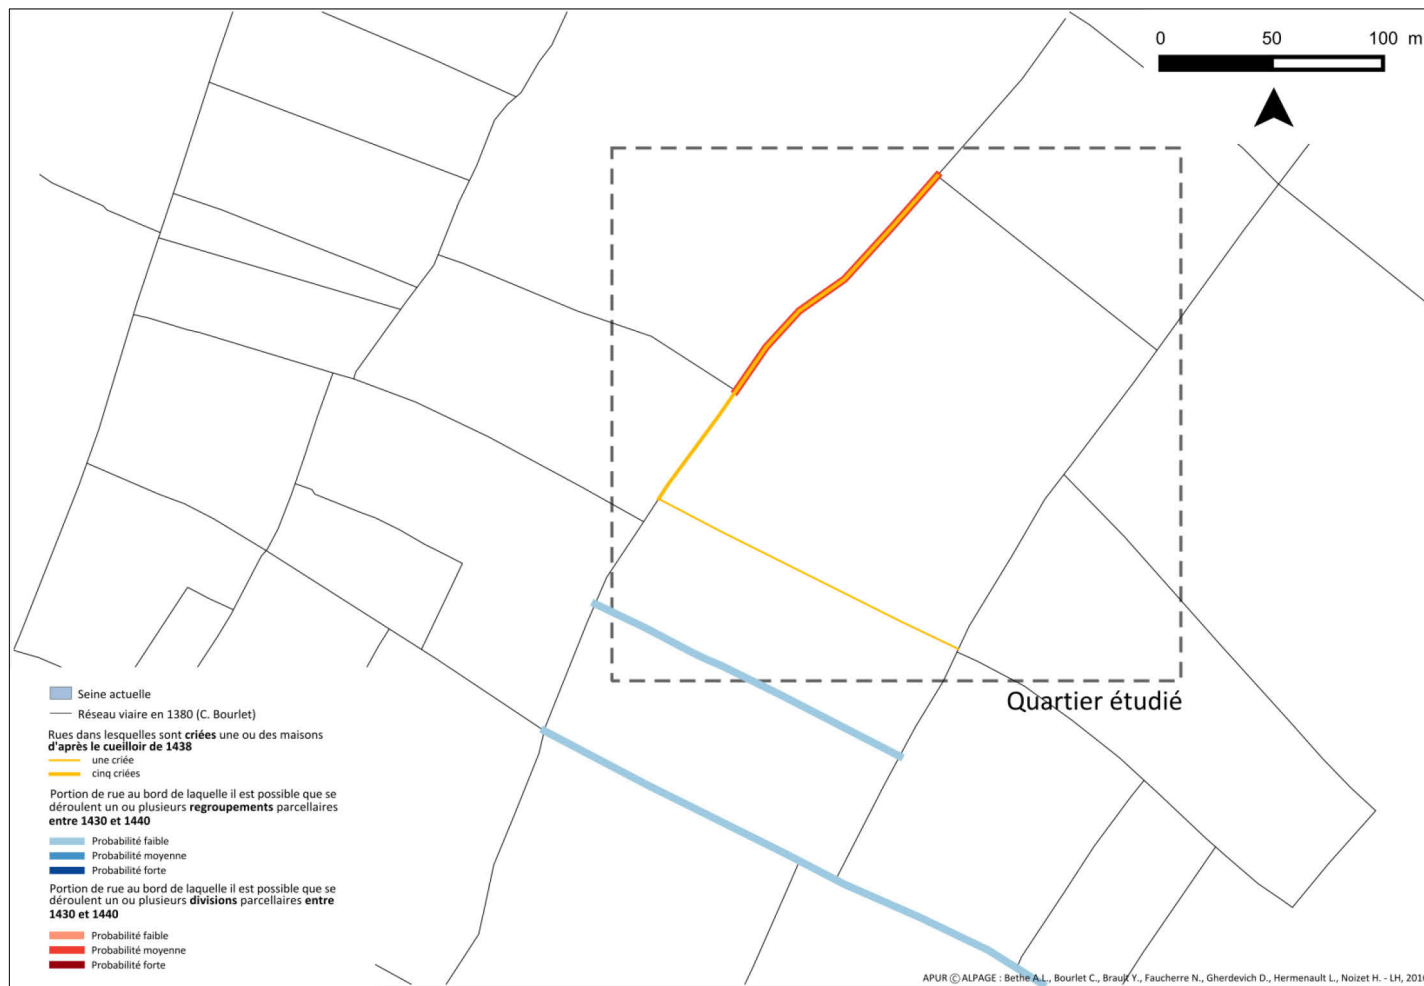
0 50 100 m

Quartier étudié

Seine actuelle
Réseau viaire en 1380 (C. Bourlet)
Rues dans lesquelles sont **criées** une ou des maisons **d'après le cueilloir de 1438**
une criée
cinq criées
Portion de rue au bord de laquelle il est possible que se déroulent un ou plusieurs **regroupements** parcellaires **entre 1430 et 1440**
Probabilité faible
Probabilité moyenne
Probabilité forte
Portion de rue au bord de laquelle il est possible que se déroulent un ou plusieurs **divisions** parcellaires **entre 1430 et 1440**
Probabilité faible
Probabilité moyenne
Probabilité forte

APUR © ALPAGE : Bethe A.L., Bourlet C., Brault Y., Faucherre N., Gherdevich D., Hermenault L., Noizet H. - LH, 201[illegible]